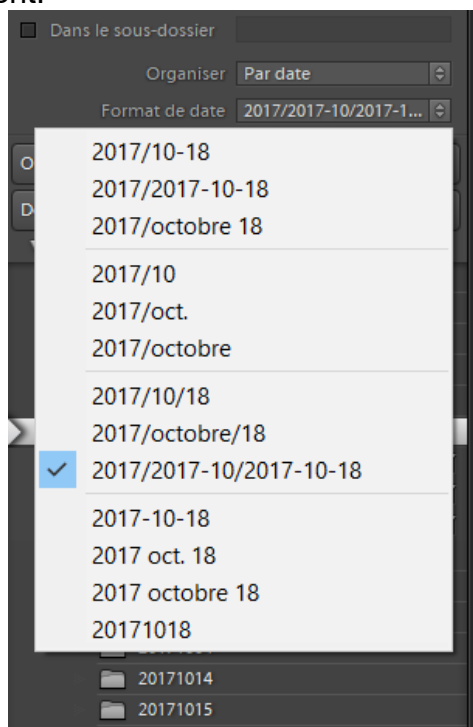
Dans le sous-dossier

Organiser Par date

Format de date 2017/2017-10/2017-1...

2017/10-18
2017/2017-10-18
2017/octobre 18

2017/10
2017/oct.
2017/octobre

2017/10/18
2017/octobre/18
2017/2017-10/2017-10-18

2017-10-18
2017 oct. 18
2017 octobre 18
20171018

20171014
20171015